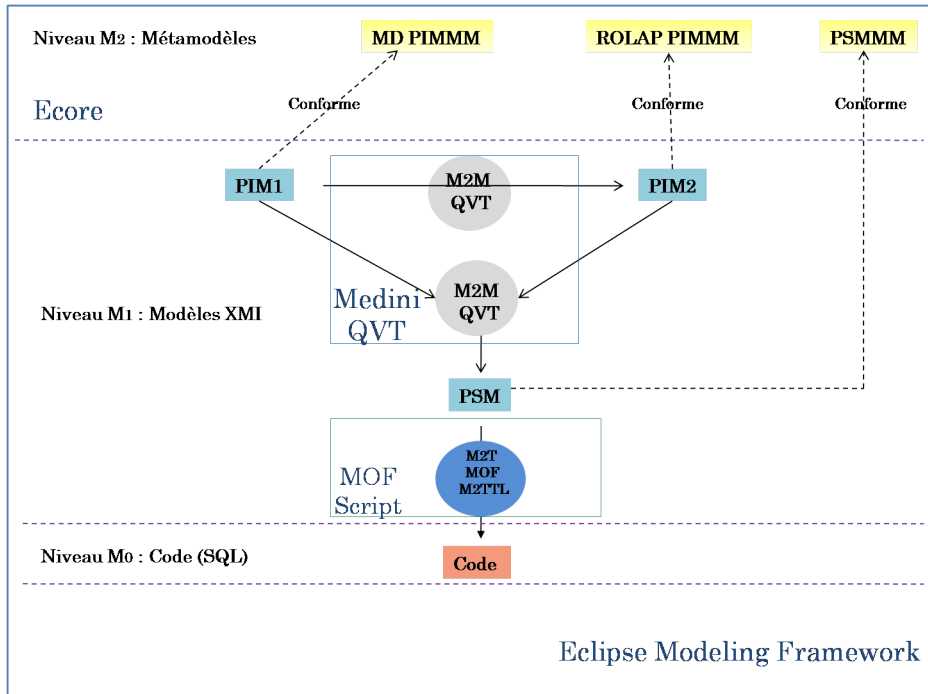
Niveau M2 : Métamodèles

MD PIMMM

ROLAP PIMMM

PSMMM

Ecore

Conforme

Conforme

Conforme

PIM1

M2M QVT

PIM2

Medini QVT

M2M QVT

Niveau M1 : Modèles XMI

PSM

MOF Script

M2T MOF M2TTL

Niveau M0 : Code (SQL)

Code

Eclipse Modeling Framework